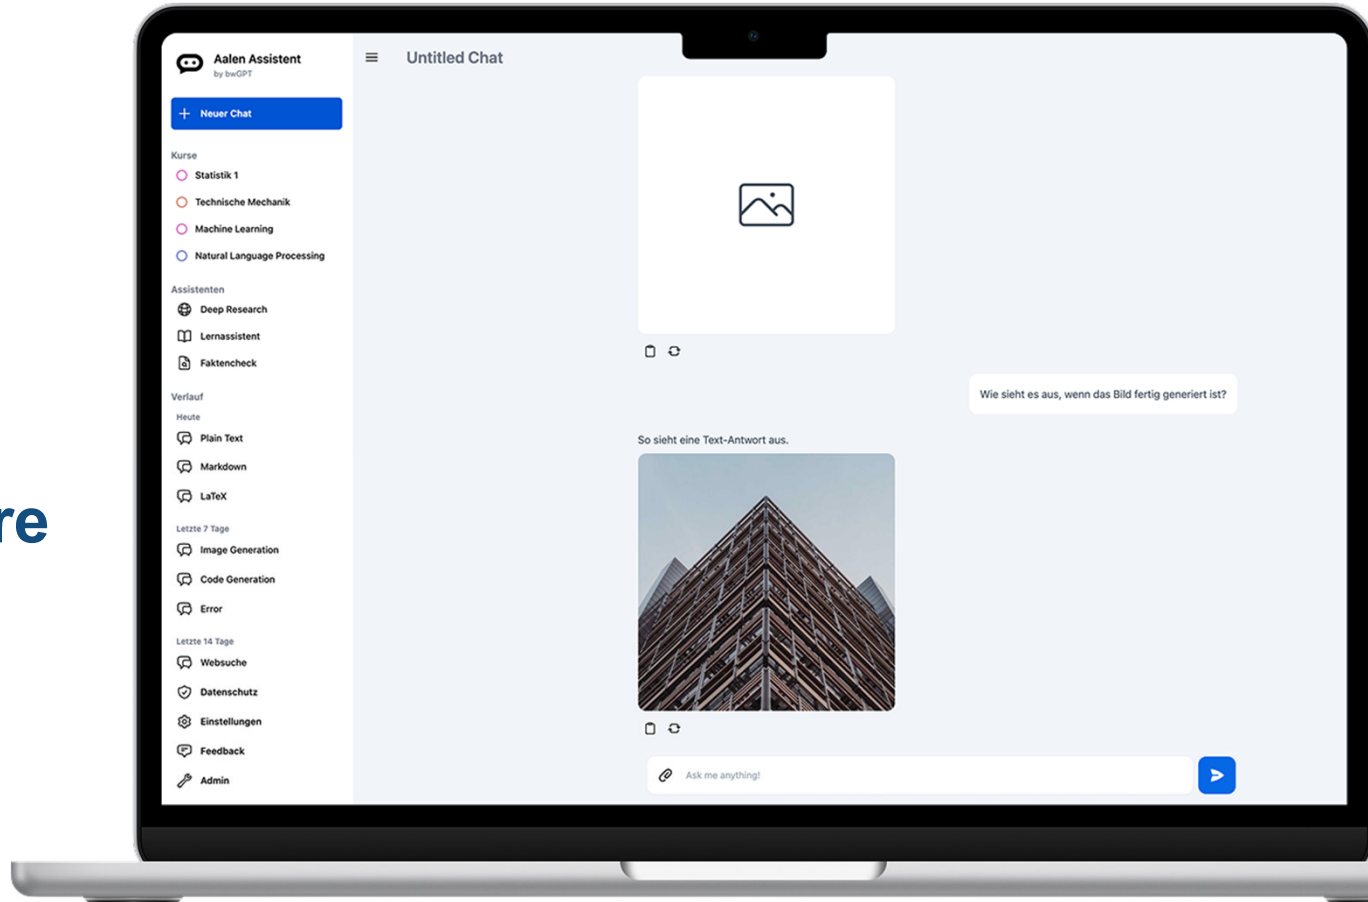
re

Aalen Assistent
by bwGPT

Neuer Chat

Kurse
Statistik 1
Technische Mechanik
Machine Learning
Natural Language Processing

Assistenten
Deep Research
Lernassistent
Faktencheck

Verlauf
Heute
Plain Text
Markdown
LaTeX

Letzte 7 Tage
Image Generation
Code Generation
Error

Letzte 14 Tage
Websuche
Datenschutz
Einstellungen
Feedback
Admin

Untitled Chat

Wie sieht es aus, wenn das Bild fertig generiert ist?

So sieht eine Text-Antwort aus.

Ask me anything!